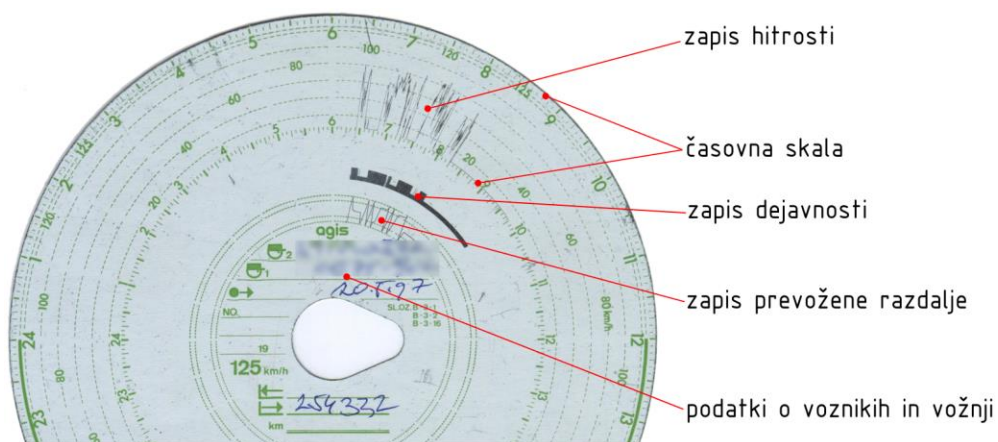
zapis hitrosti

časovna skala

zapis dejavnosti

zapis prevožene razdalje

podatki o voznikih in vožnji

6
7
8
9
10
11
12
13
5
4
3
2
1
24
23
100
120
125
80
60
40
20
agis
2
1
20.1.97
NO.
SLOZ B-3-1
B-3-2
B-3-16
19
125 km/h
254332
km
80 km/h
100
80
60
40
20
100
80